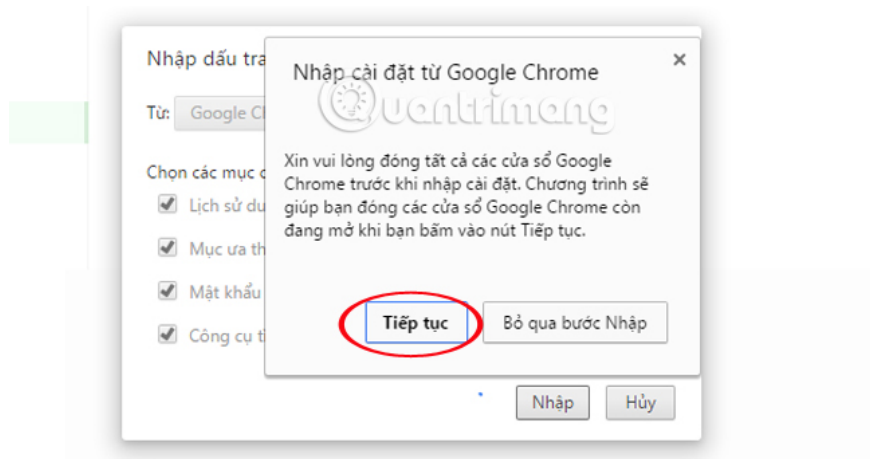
Nhập dấu tra

Từ: Google Ch

Chọn các mục c

Lịch sử du

Mục ưa th

Mật khẩu

Công cụ t

Nhập cài đặt từ Google Chrome

×

Quantrimang

Xin vui lòng đóng tất cả các cửa sổ Google Chrome trước khi nhập cài đặt. Chương trình sẽ giúp bạn đóng các cửa sổ Google Chrome còn đang mở khi bạn bấm vào nút Tiếp tục.

Tiếp tục

Bỏ qua bước Nhập

Nhập

Hủy